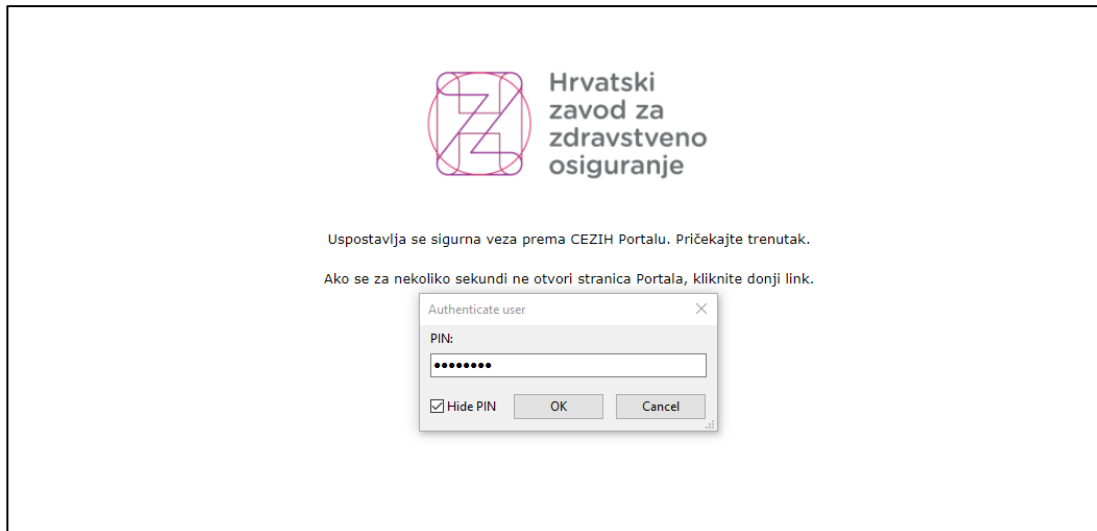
Hrvatski zavod za zdravstveno osiguranje

Uspostavlja se sigurna veza prema CEZIH Portalu. Pričekajte trenutak.

Ako se za nekoliko sekundi ne otvori stranica Portala, kliknite donji link.

Authenticate user

PIN:

••••••••

Hide PIN

OK

Cancel